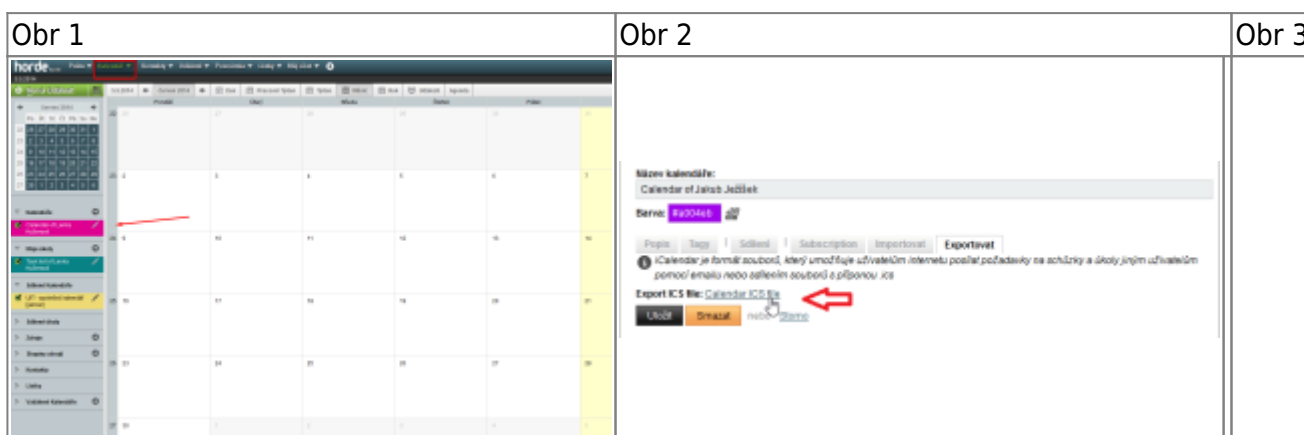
| Obr 1 | Obr 2 | Obr 3 |
|---|---|---|
| horde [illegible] | Název kalendáře: Calendar of Jakub Ježíšek Barva: #a304eb Popis Tagy Sdílení Subscription Importovat Exportovat iCalendar je formát souborů, který umožňuje uživatelům internetu poslat požadavky na schůzky a úkoly jiným uživatelům pomocí emailu nebo sdílením souborů s příponou .ics Export ICS file: Calendar ICS file Uložit Smazat nebo Storno | |